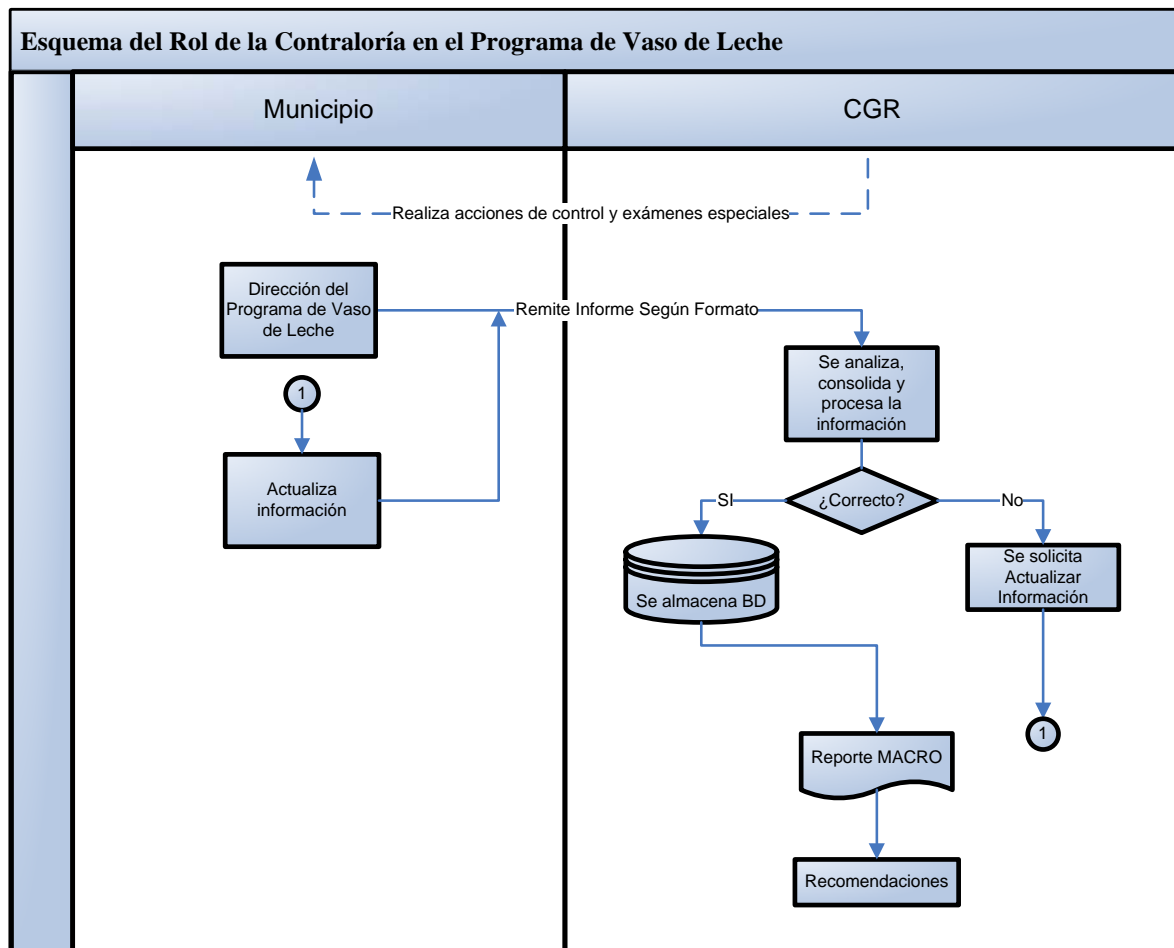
Esquema del Rol de la Contraloría en el Programa de Vaso de Leche

Municipio

CGR

Realiza acciones de control y exámenes especiales

Dirección del Programa de Vaso de Leche

Remite Informe Según Formato

Se analiza, consolida y procesa la información

1

Actualiza información

SI

¿Correcto?

No

Se solicita Actualizar Información

Se almacena BD

1

Reporte MACRO

Recomendaciones